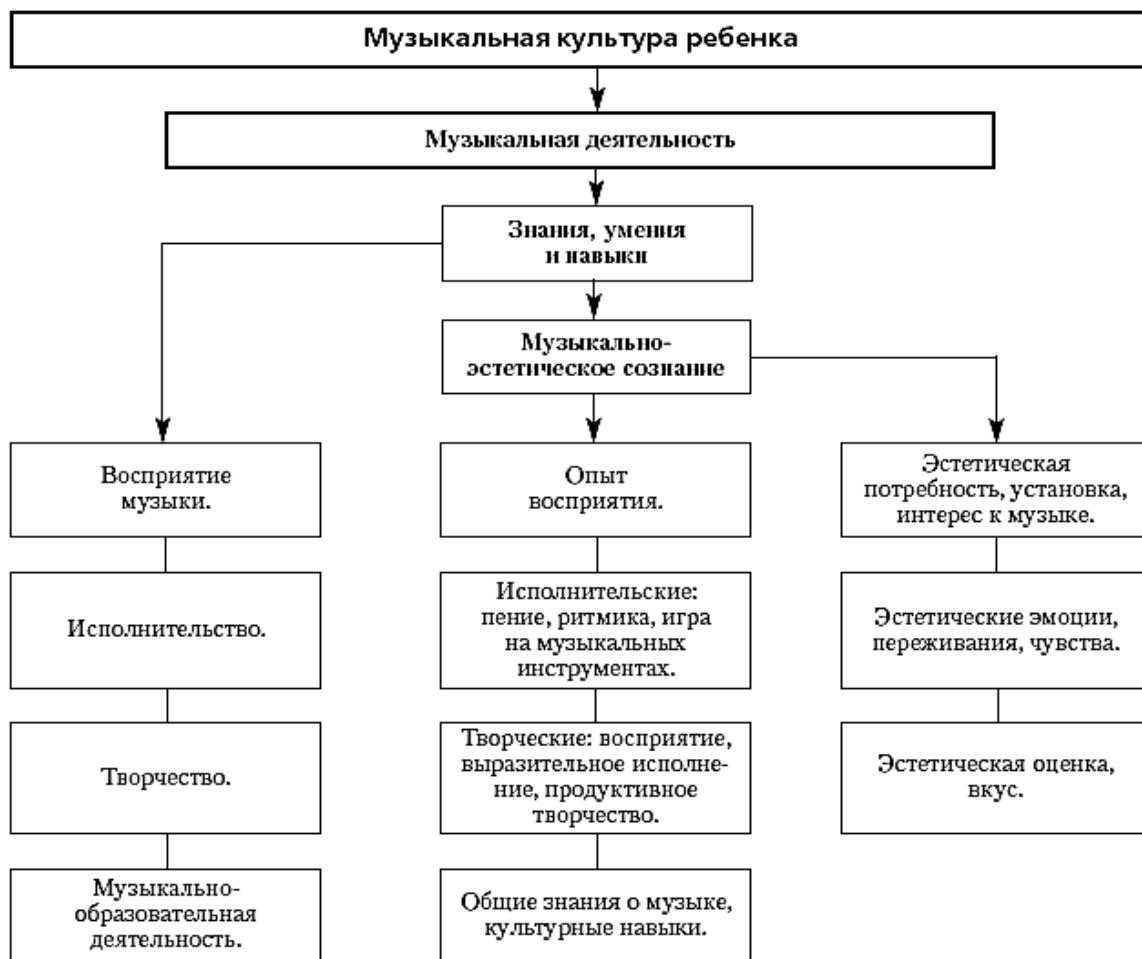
Музыкальная культура ребенка

Музыкальная деятельность

Знания, умения и навыки

Музыкально-эстетическое сознание

Восприятие музыки.

Исполнительство.

Творчество.

Музыкально-образовательная деятельность.

Опыт восприятия.

Исполнительские: пение, ритмика, игра на музыкальных инструментах.

Творческие: восприятие, выразительное исполнение, продуктивное творчество.

Общие знания о музыке, культурные навыки.

Эстетическая потребность, установка, интерес к музыке.

Эстетические эмоции, переживания, чувства.

Эстетическая оценка, вкус.